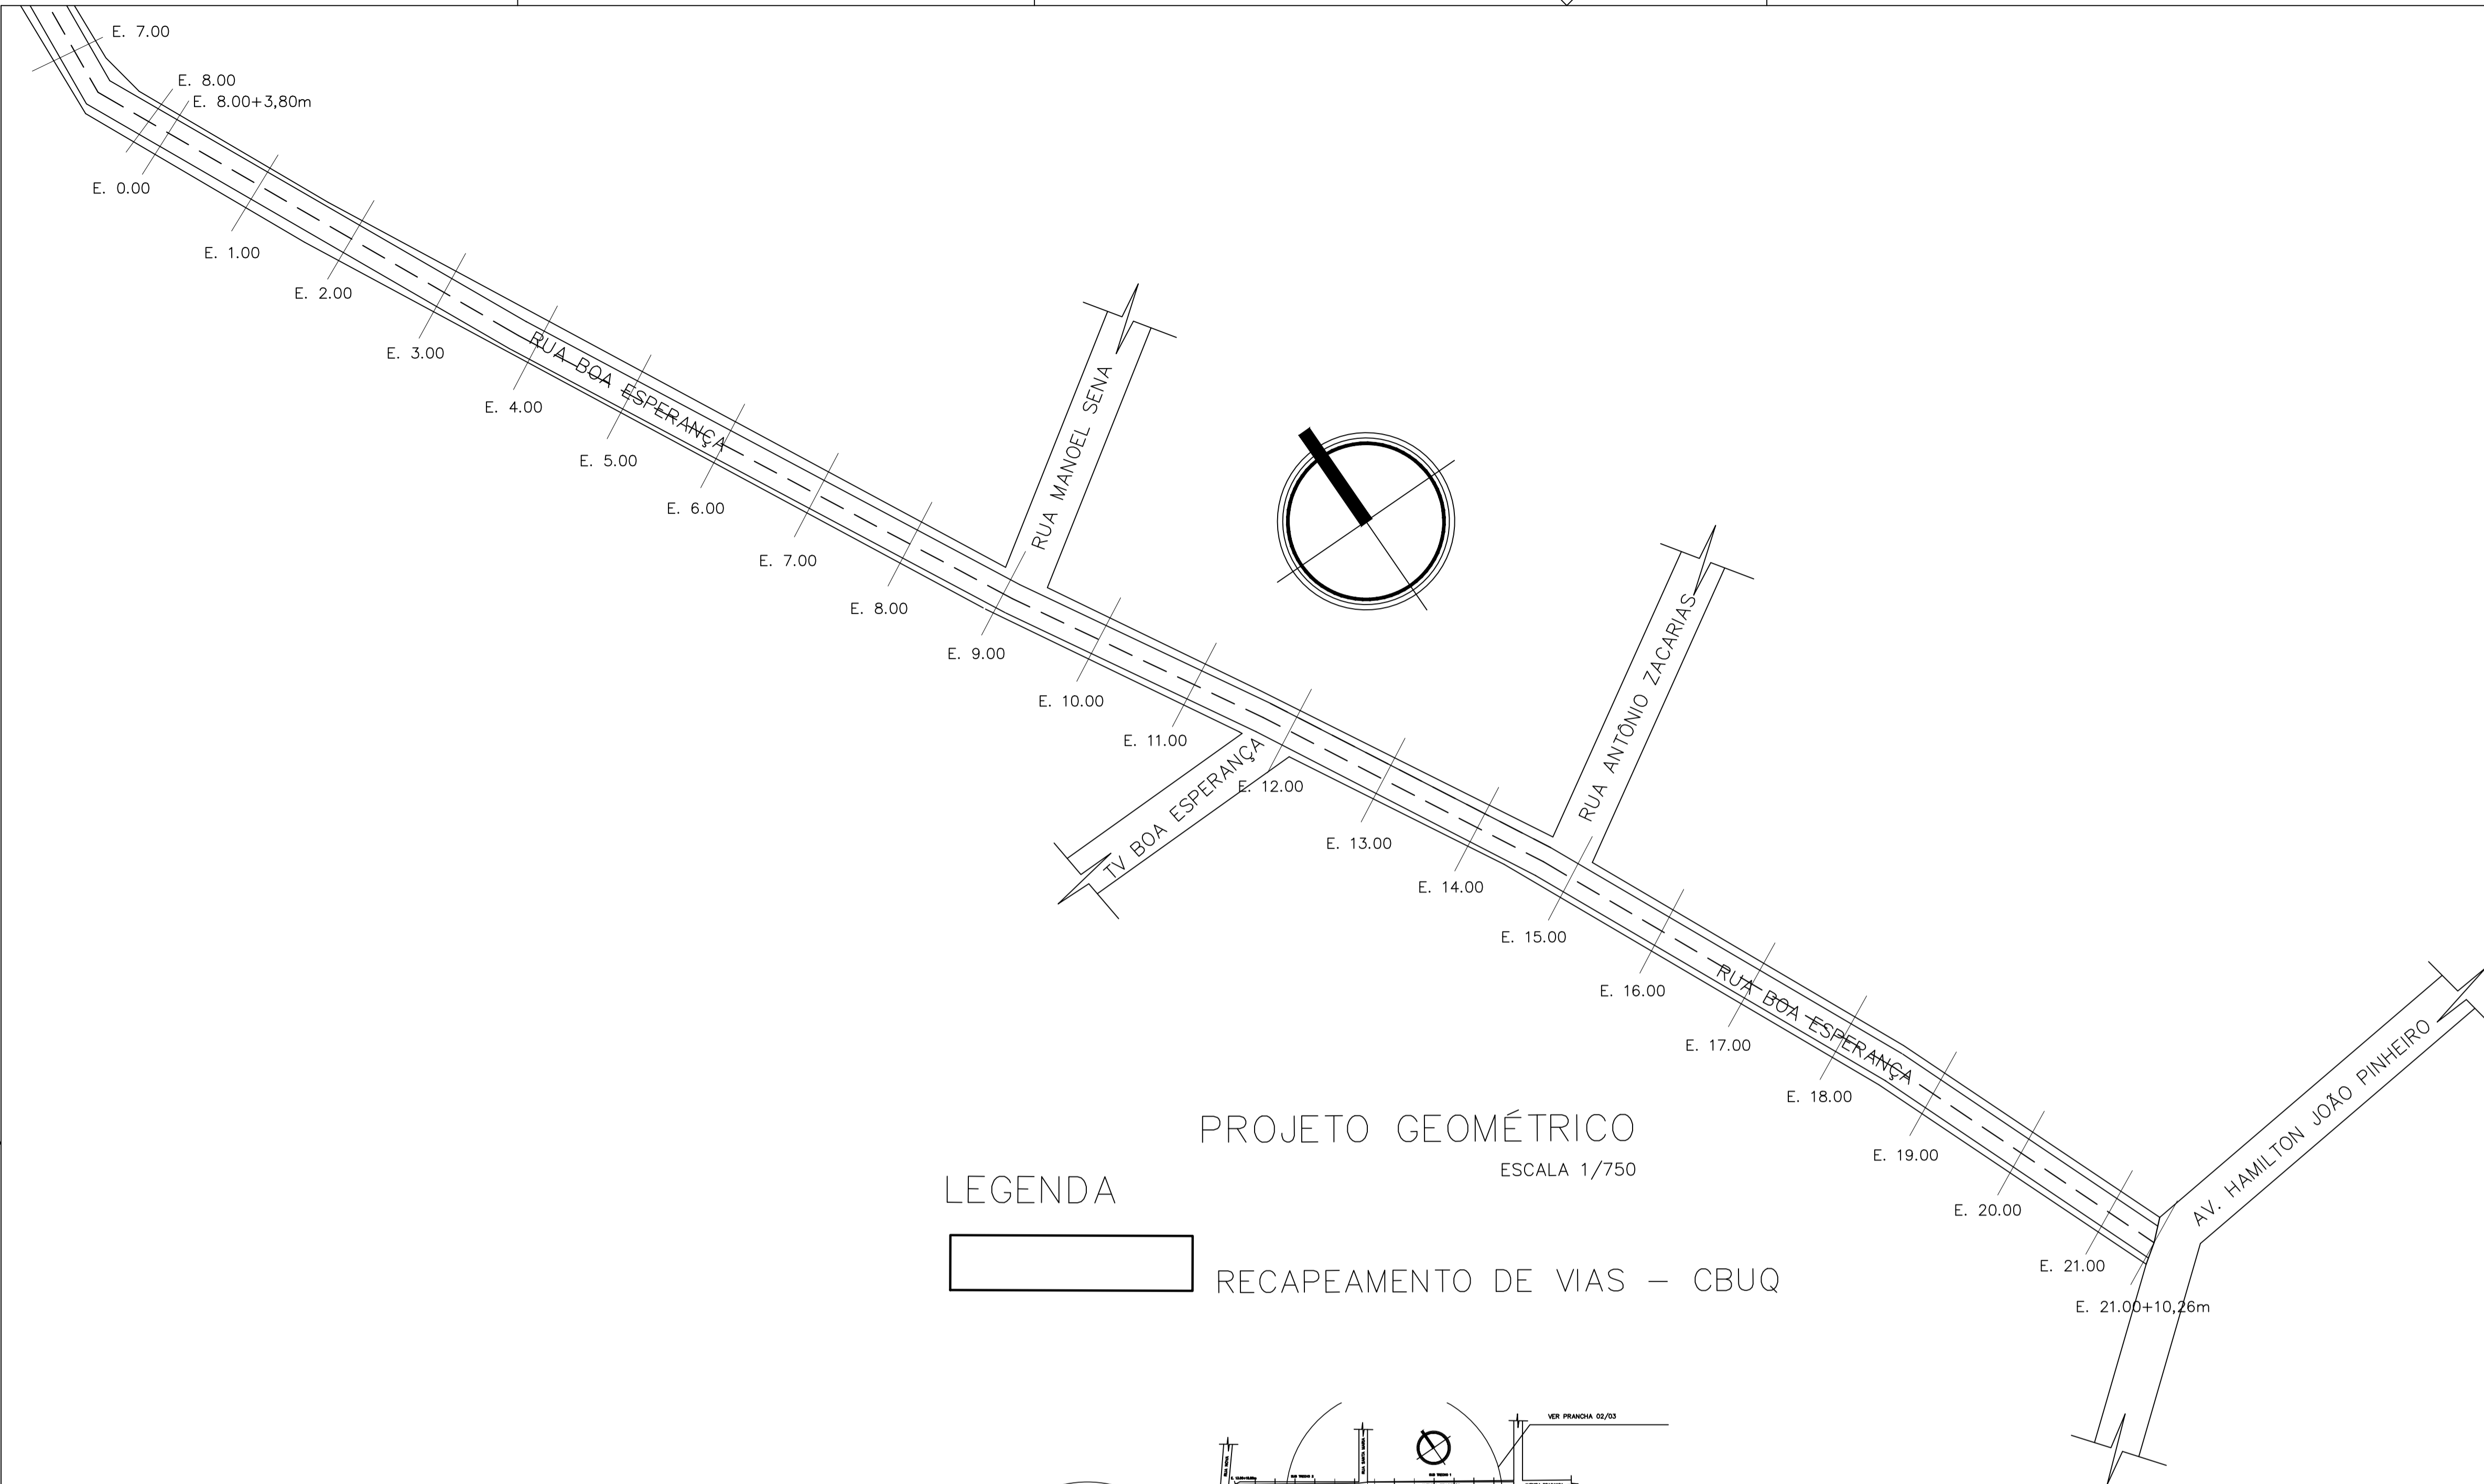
E. 7.00
E. 8.00
E. 8.00+3,80m
E. 0.00
E. 1.00
E. 2.00
E. 3.00
E. 4.00
RUA BOA ESPERANÇA
E. 5.00
E. 6.00
E. 7.00
E. 8.00
E. 9.00
RUA MANOEL SENA
E. 10.00
E. 11.00
TV BOA ESPERANÇA
E. 12.00
E. 13.00
E. 14.00
RUA ANTÔNIO ZACARIAS
E. 15.00
E. 16.00
E. 17.00
RUA BOA ESPERANÇA
E. 18.00
E. 19.00
E. 20.00
E. 21.00
E. 21.00+10,26m
AV. HAMILTON JOÃO PINHEIRO

PROJETO GEOMÉTRICO
ESCALA 1/750

LEGENDA
RECAPEAMENTO DE VIAS – CBUQ

VER PRANCHA 02/03
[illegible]